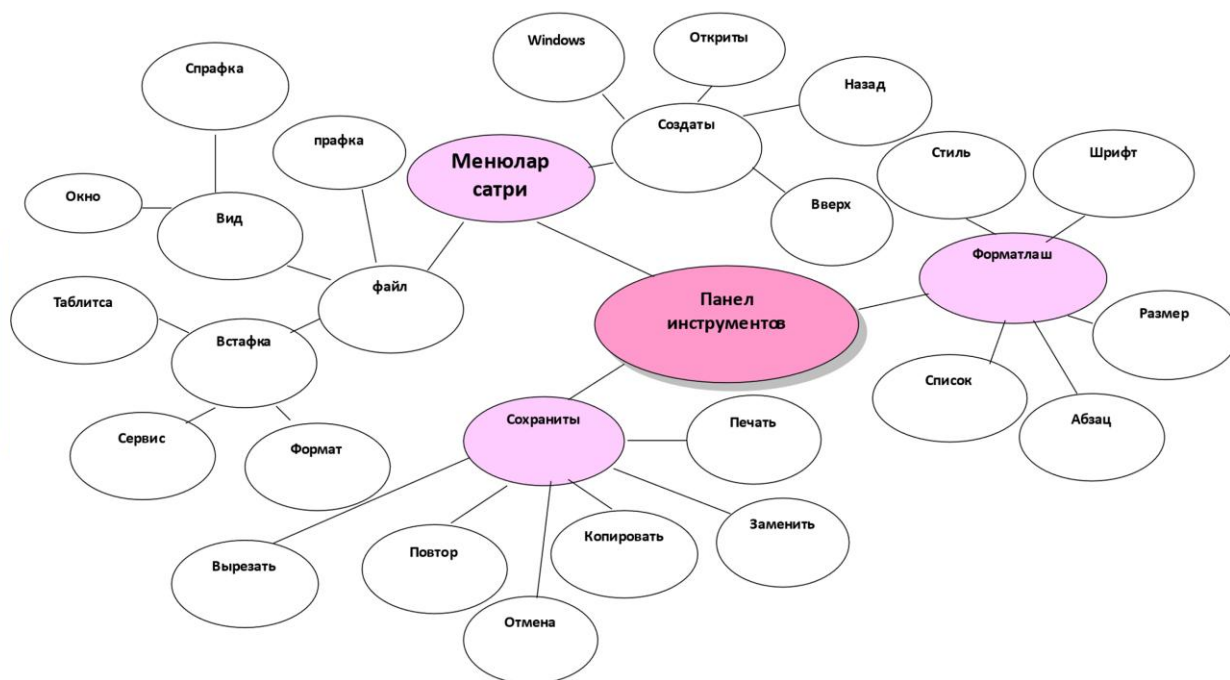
Панел инструментов

Менюлар сатри

Создаты

Windows

Откриты

Назад

Вверх

файл

прафка

Вид

Спрафка

Окно

Встафка

Таблитса

Сервис

Формат

Форматлаш

Стиль

Шрифт

Размер

Абзац

Список

Сохраниты

Печать

Заменить

Копировать

Отмена

Повтор

Вырезать